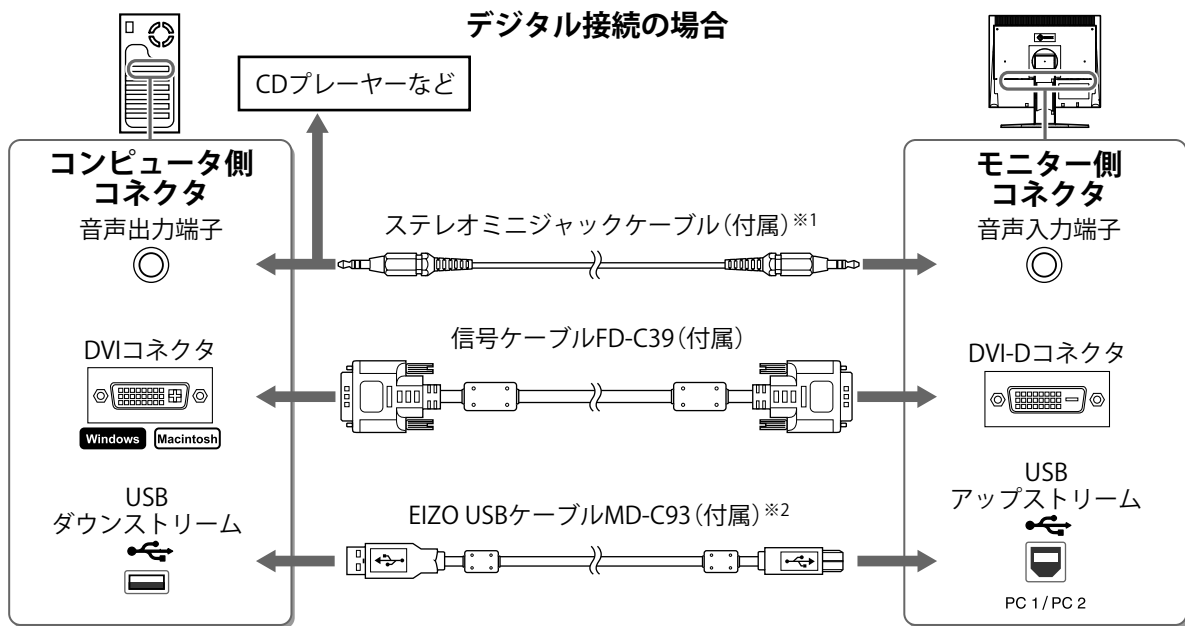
デジタル接続の場合

CDプレーヤーなど

コンピュータ側
コネクタ

音声出力端子

DVIコネクタ

Windows Macintosh

USB
ダウンストリーム

ステレオミニジャックケーブル（付属）※1

信号ケーブルFD-C39（付属）

EIZO USBケーブルMD-C93（付属）※2

モニター側
コネクタ

音声入力端子

DVI-Dコネクタ

USB
アップストリーム

PC 1 / PC 2